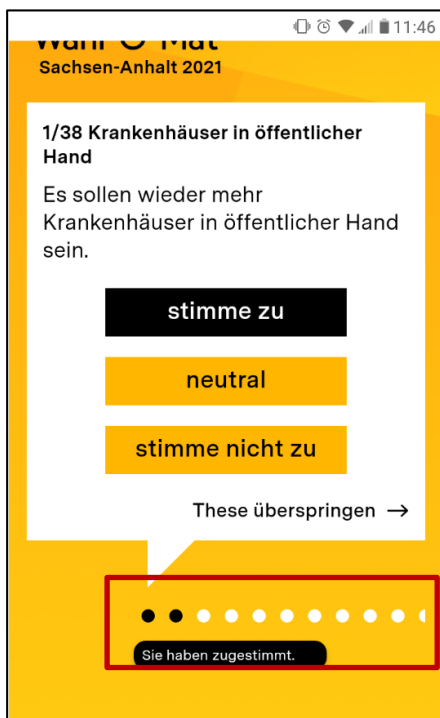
11:46

Wahl-O-Mat
Sachsen-Anhalt 2021

1/38 Krankenhäuser in öffentlicher Hand

Es sollen wieder mehr Krankenhäuser in öffentlicher Hand sein.

stimme zu

neutral

stimme nicht zu

These überspringen →

Sie haben zugestimmt.